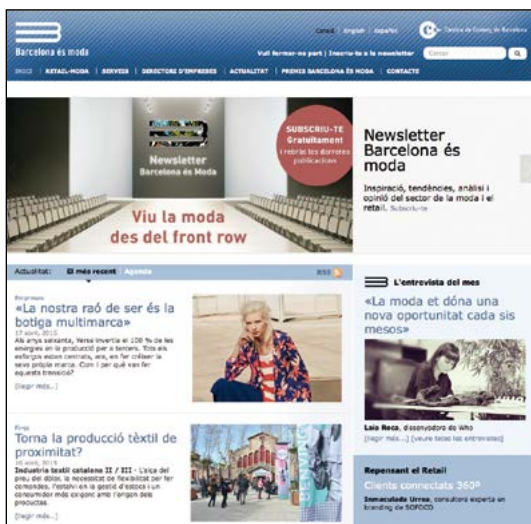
Barcelona és moda

Català | English | Español

Centre de Comerç de Barcelona

Vull formar-ne part | Inscriu-te a la newsletter

Cercar

INICI | RETAIL-MODA | SERVEIS | DIRECTORI D'EMPRESES | ACTUALITAT | PREMIS BARCELONA ÉS MODA | CONTACTE

Newsletter Barcelona és Moda

SUBSCRIU-TE Gratuïtament i rebràs les darreres publicacions

Viu la moda des del front row

Newsletter Barcelona és moda

Inspiració, tendències, anàlisi i opinió del sector de la moda i el retail. Subscriu-te

Actualitat: El més recent Agenda

RSS

Empresa

«La nostra raó de ser és la botiga multimarca»

17 abril, 2015

Als anys seixanta, Yerse invertia el 100 % de les energies en la producció per a tercers. Tots els esforços estan centrats, ara, en fer créixer la seva pròpia marca. Com i per què van fer aquesta transició?

[llegir més...]

L'entrevista del mes

«La moda et dóna una nova oportunitat cada sis mesos»

Laia Roca, dissenyadora de Who

[llegir més...] [veure totes les entrevistes]

Firma

Torna la producció tèxtil de proximitat?

16 abril, 2015

Indústria tèxtil catalana II / III - L'alça del preu del dòlar, la necessitat de flexibilitat per fer comandes, l'estalvi en la gestió d'estocs i un consumidor més exigent amb l'origen dels productes.

[llegir més...]

Repensant el Retail

Clients connectats 360º

Immaculada Urrea, consultora experta en branding de SOFOCO